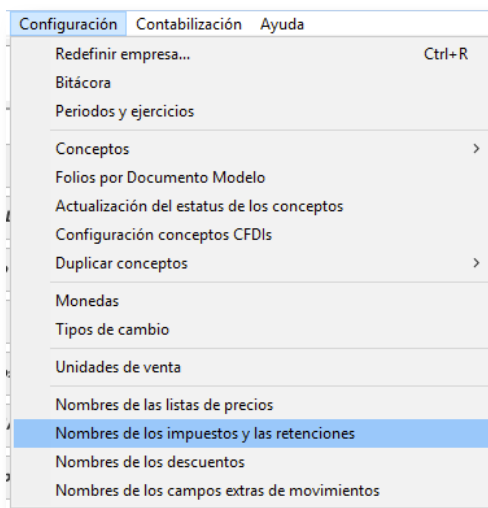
Configuración Contabilización Ayuda

Redefinir empresa... Ctrl+R
Bitácora
Periodos y ejercicios

Conceptos >
Folios por Documento Modelo
Actualización del estatus de los conceptos
Configuración conceptos CFDIs
Duplicar conceptos >

Monedas
Tipos de cambio

Unidades de venta

Nombres de las listas de precios
Nombres de los impuestos y las retenciones
Nombres de los descuentos
Nombres de los campos extras de movimientos